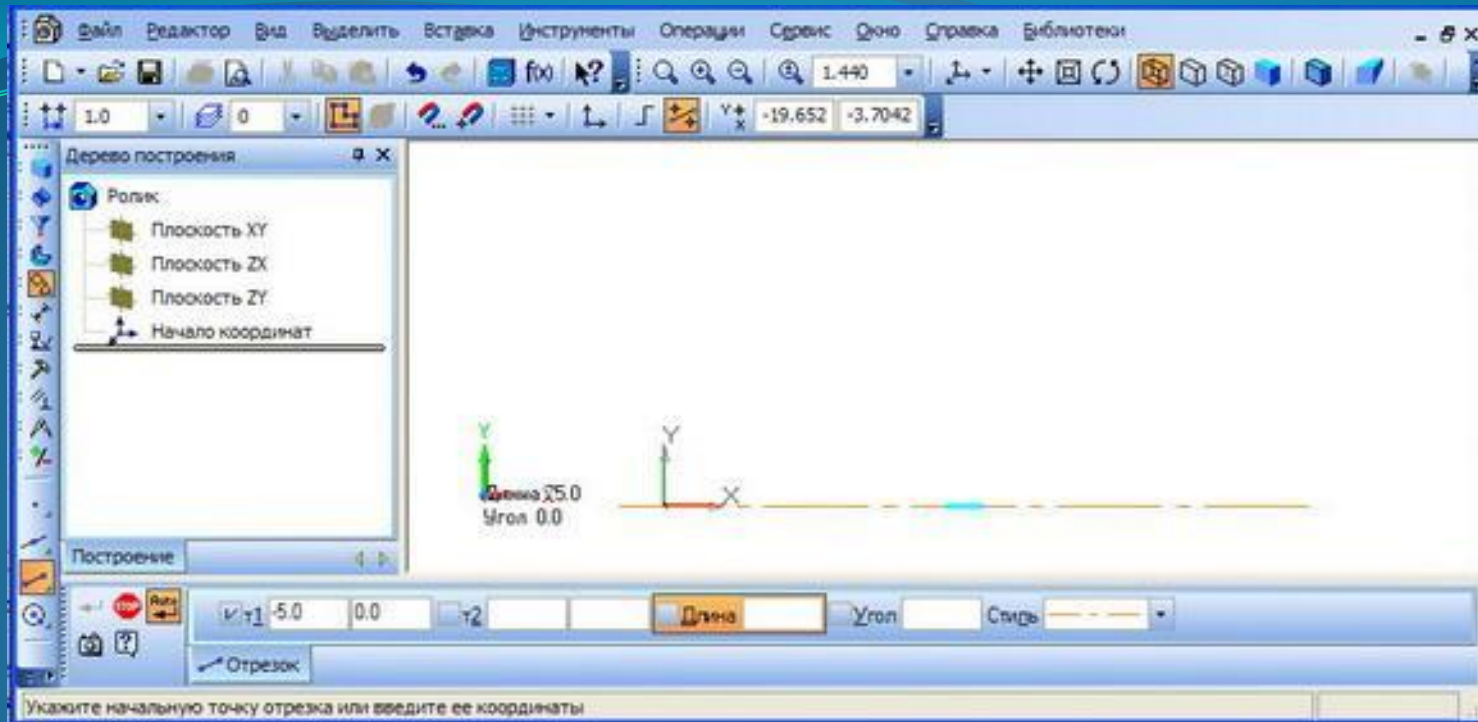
Файл Редактор Вид Выделить Вставка Инструменты Операции Сервис Окно Справка Библиотеки

1.440

1.0 0 -19.652 -3.7042

Дерево построения

Ролик

Плоскость XY

Плоскость ZX

Плоскость ZY

Начало координат

Построение

Y

Y

X

Длина 25.0
Угол 0.0

т1 -5.0 0.0 т2 Длина Угол Стиль

Отрезок

Укажите начальную точку отрезка или введите ее координаты